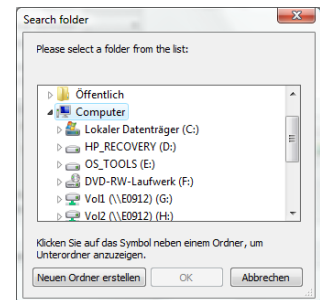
Search folder

Please select a folder from the list:

Öffentlich
Computer
Lokaler Datenträger (C:)
HP_RECOVERY (D:)
OS_TOOLS (E:)
DVD-RW-Laufwerk (F:)
Vol1 (\\E0912) (G:)
Vol2 (\\E0912) (H:)

Klicken Sie auf das Symbol neben einem Ordner, um Unterordner anzuzeigen.

Neuen Ordner erstellen | OK | Abbrechen